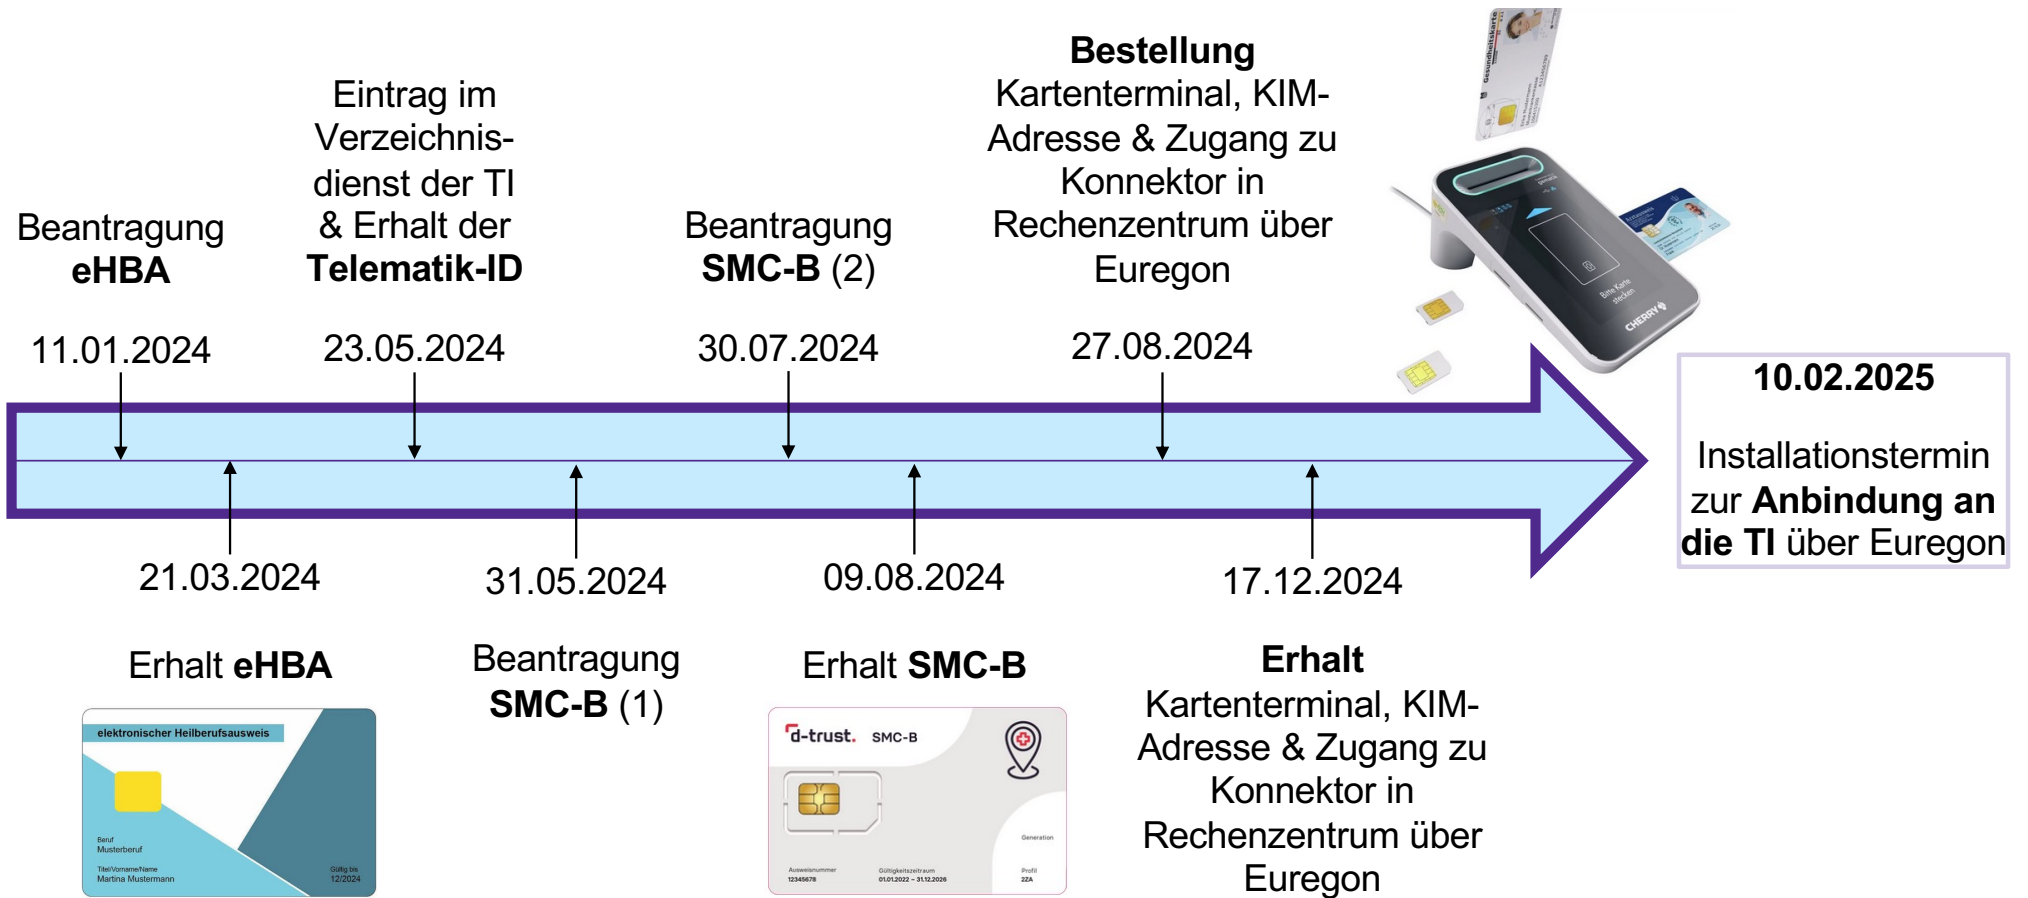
Beantragung **eHBA**

11.01.2024

Eintrag im Verzeichnisdienst der TI & Erhalt der **Telematik-ID**

23.05.2024

Beantragung **SMC-B** (2)

30.07.2024

**Bestellung** Kartenterminal, KIM-Adresse & Zugang zu Konnektor in Rechenzentrum über Euregon

27.08.2024

Gesundheitskarte

Bitte Karte stecken

CHERRY

**10.02.2025**

Installationstermin zur **Anbindung an die TI** über Euregon

21.03.2024

Erhalt **eHBA**

elektronischer Heilberufsausweis

Beruf
Musterberuf

Titel/Vorname/Name
Martina Mustermann

Gültig bis
12/2024

31.05.2024

Beantragung **SMC-B** (1)

09.08.2024

Erhalt **SMC-B**

d-trust. SMC-B

Generation

Ausweisnummer
12345678

Gültigkeitszeitraum
01.01.2022 – 31.12.2026

Profil
2ZA

17.12.2024

**Erhalt** Kartenterminal, KIM-Adresse & Zugang zu Konnektor in Rechenzentrum über Euregon